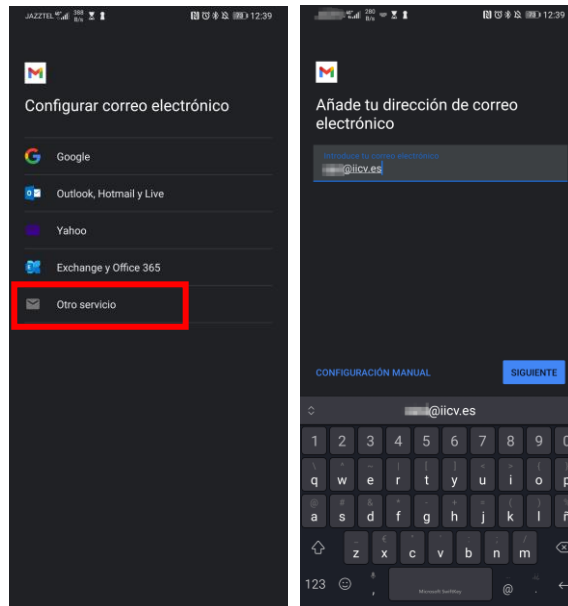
JAZZTEL 368 B/s 12:39

Configurar correo electrónico

Google

Outlook, Hotmail y Live

Yahoo

Exchange y Office 365

Otro servicio

280 B/s 12:39

Añade tu dirección de correo electrónico

Introduce tu correo electrónico
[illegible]@iicv.es

CONFIGURACIÓN MANUAL

SIGUIENTE

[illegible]@iicv.es

1 2 3 4 5 6 7 8 9

q w e r t y u i o p

a s d f g h j k l ñ

z x c v b n m

123

Microsoft SwiftKey